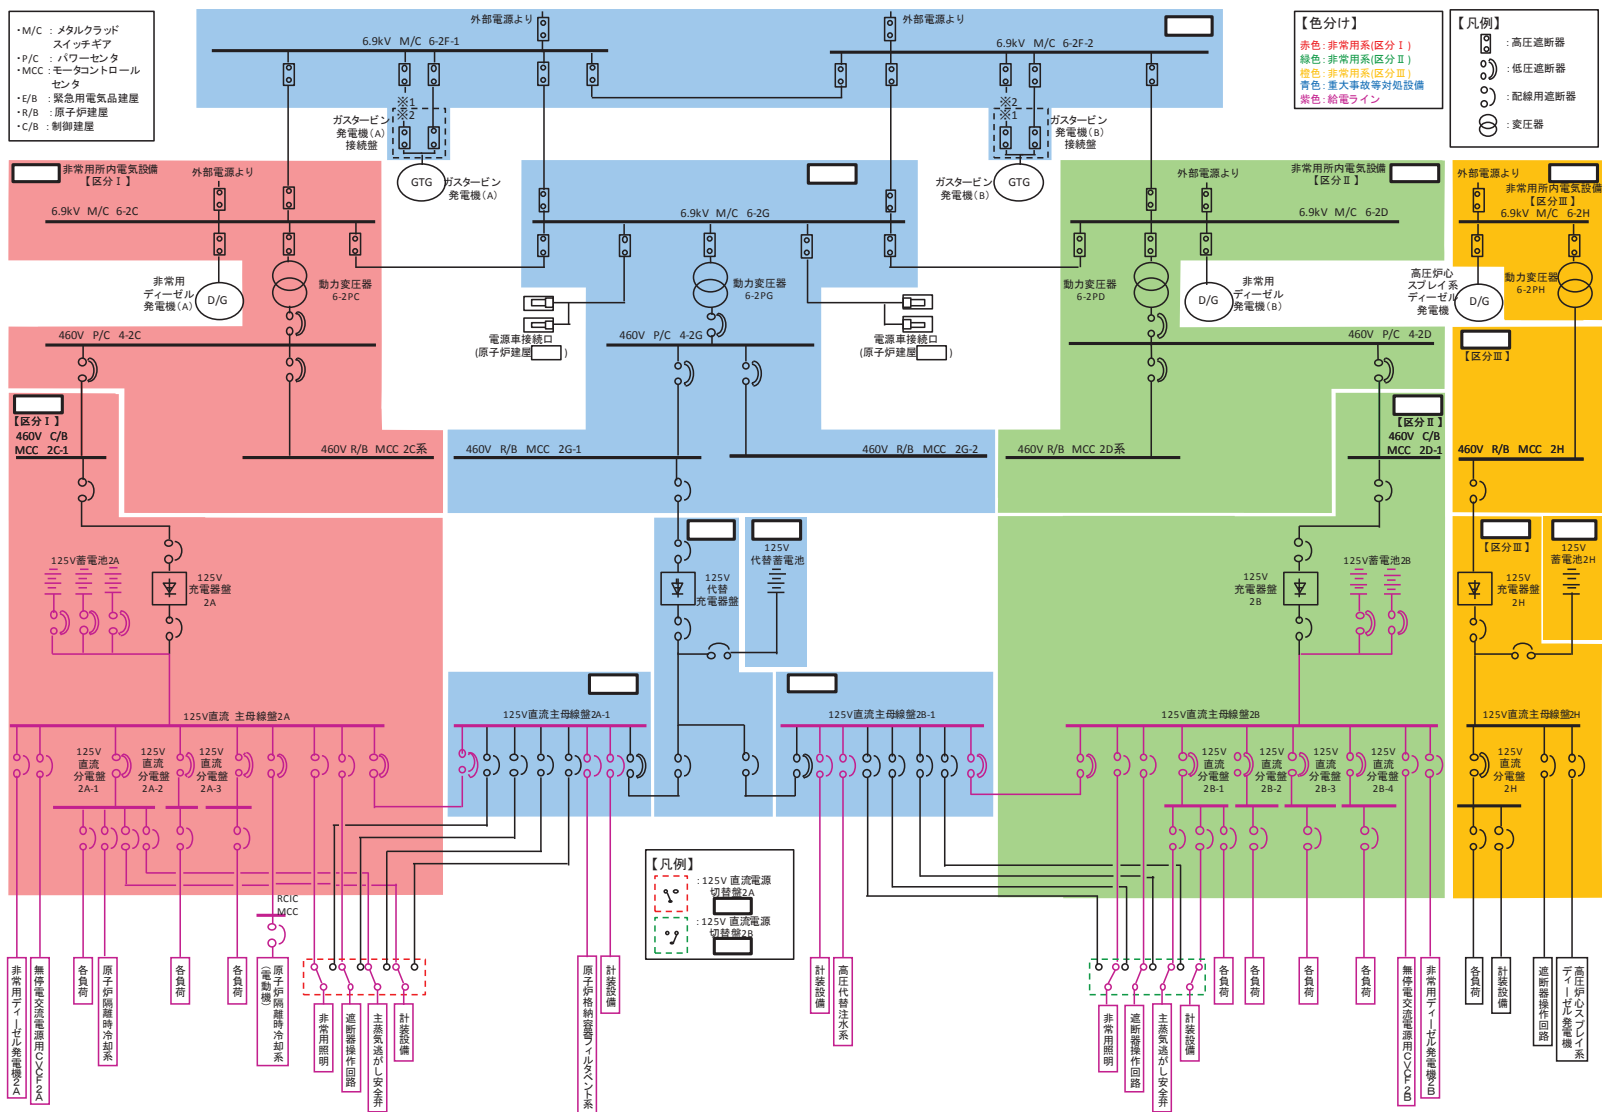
・M/C ：メタルクラッド スイッチギア
・P/C ：パワーセンタ
・MCC：モータコントロール センタ
・E/B ：緊急用電気品建屋
・R/B ：原子炉建屋
・C/B ：制御建屋

外部電源より
外部電源より
6.9kV M/C 6-2F-1
6.9kV M/C 6-2F-2

【色分け】
赤色：非常用系(区分Ⅰ)
緑色：非常用系(区分Ⅱ)
橙色：非常用系(区分Ⅲ)
青色：重大事故等対処設備
紫色：給電ライン

【凡例】
：高圧遮断器
：低圧遮断器
：配線用遮断器
：変圧器

※1
※2
ガスタービン発電機(A)接続盤
※2
※1
ガスタービン発電機(B)接続盤

非常用所内電気設備【区分Ⅰ】
外部電源より
6.9kV M/C 6-2C
GTG
ガスタービン発電機(A)
6.9kV M/C 6-2G
ガスタービン発電機(B)
GTG
外部電源より
非常用所内電気設備【区分Ⅱ】
6.9kV M/C 6-2D
外部電源より
非常用所内電気設備【区分Ⅲ】
6.9kV M/C 6-2H

非常用ディーゼル発電機(A)
D/G
動力変圧器 6-2PC
動力変圧器 6-2PG
動力変圧器 6-2PD
D/G
非常用ディーゼル発電機(B)
高圧炉心スプレイ系ディーゼル発電機
D/G
動力変圧器 6-2PH

電源車接続口(原子炉建屋 )
電源車接続口(原子炉建屋 )
460V P/C 4-2C
460V P/C 4-2G
460V P/C 4-2D
【区分Ⅲ】

【区分Ⅰ】
460V C/B MCC 2C-1
460V R/B MCC 2C系
460V R/B MCC 2G-1
460V R/B MCC 2G-2
460V R/B MCC 2D系
【区分Ⅱ】
460V C/B MCC 2D-1
460V R/B MCC 2H

125V代替蓄電池
125V代替充電器盤
【区分Ⅲ】
125V蓄電池2H
125V蓄電池2A
125V充電器盤2A
125V充電器盤2B
125V蓄電池2B
125V充電器盤2H

125V直流 主母線盤2A
125V直流主母線盤2A-1
125V直流主母線盤2B-1
125V直流主母線盤2B
125V直流主母線盤2H

125V直流分電盤2A-1
125V直流分電盤2A-2
125V直流分電盤2A-3
125V直流分電盤2B-1
125V直流分電盤2B-2
125V直流分電盤2B-3
125V直流分電盤2B-4
125V直流分電盤2H

【凡例】
：125V直流電源切替盤2A
：125V直流電源切替盤2B

RCIC MCC

非常用ディーゼル発電機2A
無停電交流電源用CVCF2A
各負荷
原子炉隔離時冷却系
各負荷
各負荷
原子炉隔離時冷却系(電動機)
非常用照明
遮断器操作回路
主蒸気逃がし安全弁
計装設備
原子炉格納容器フィルタベント系
計装設備
計装設備
高圧代替注水系
非常用照明
遮断器操作回路
主蒸気逃がし安全弁
計装設備
各負荷
各負荷
各負荷
各負荷
無停電交流電源用CVCF2B
非常用ディーゼル発電機2B
各負荷
計装設備
遮断器操作回路
高圧炉心スプレイ系ディーゼル発電機